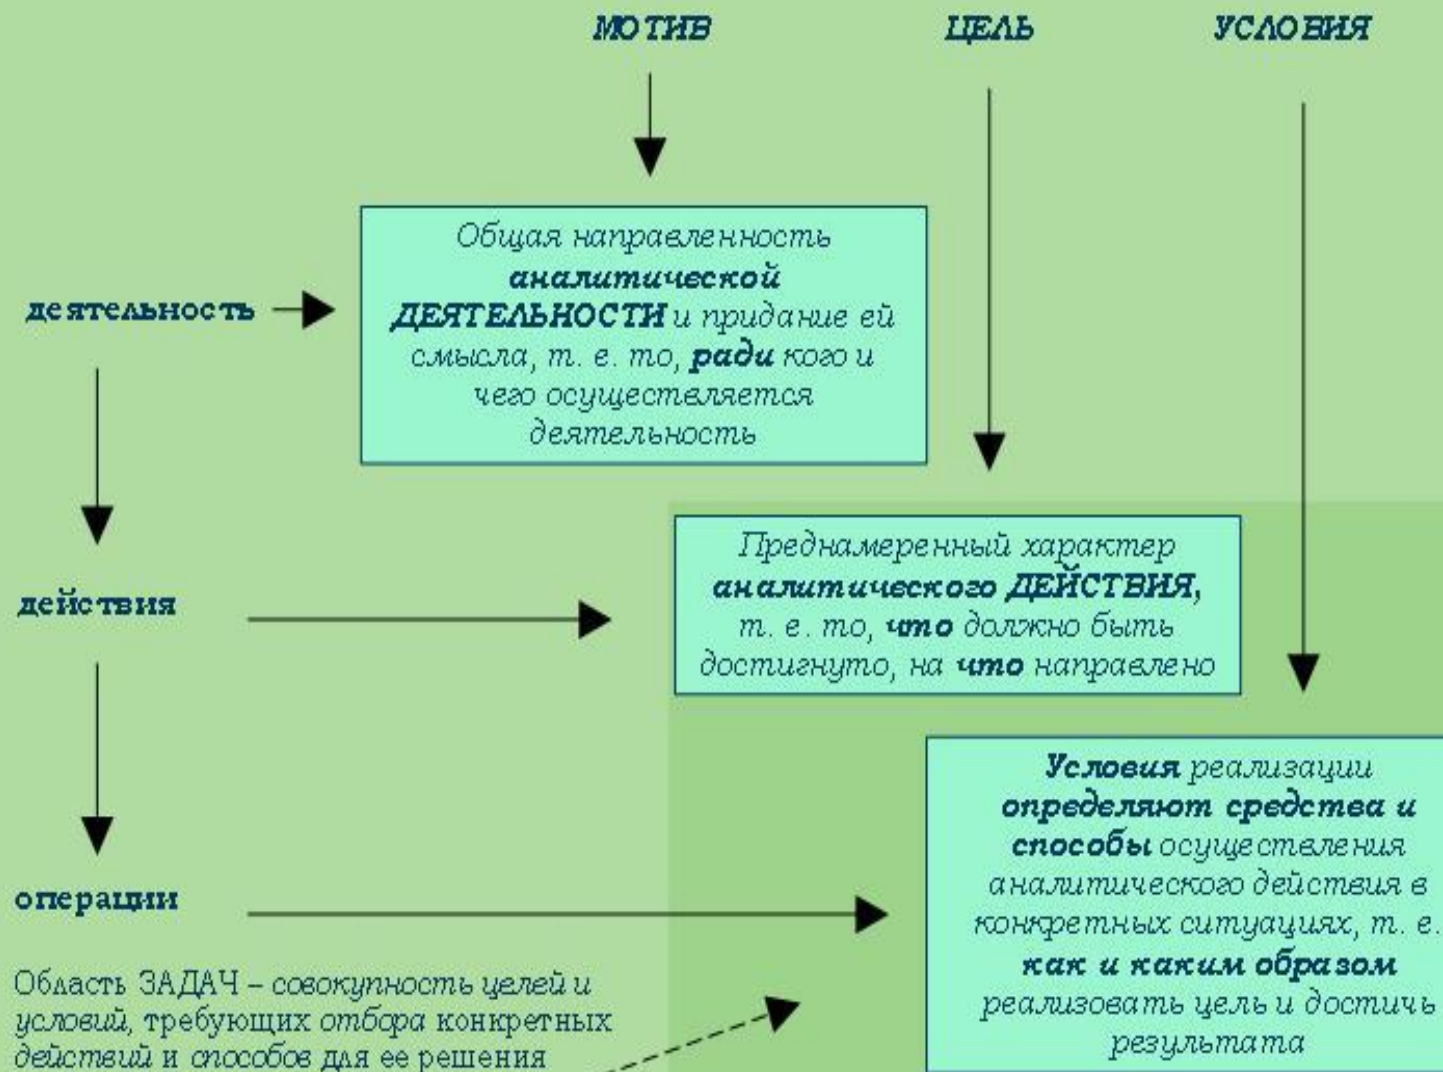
МОТИВ

ЦЕЛЬ

УСЛОВИЯ

деятельность

Общая направленность **аналитической ДЕЯТЕЛЬНОСТИ** и придание ей смысла, т. е. то, **ради** кого и чего осуществляется деятельность

действия

Преднамеренный характер **аналитического ДЕЙСТВИЯ**, т. е. то, **что** должно быть достигнуто, на **что** направлено

операции

**Условия** реализации **определяют средства и способы** осуществления аналитического действия в конкретных ситуациях, т. е. **как и каким образом** реализовать цель и достичь результата

Область ЗАДАЧ – совокупность целей и условий, требующих отбора конкретных действий и способов для ее решения